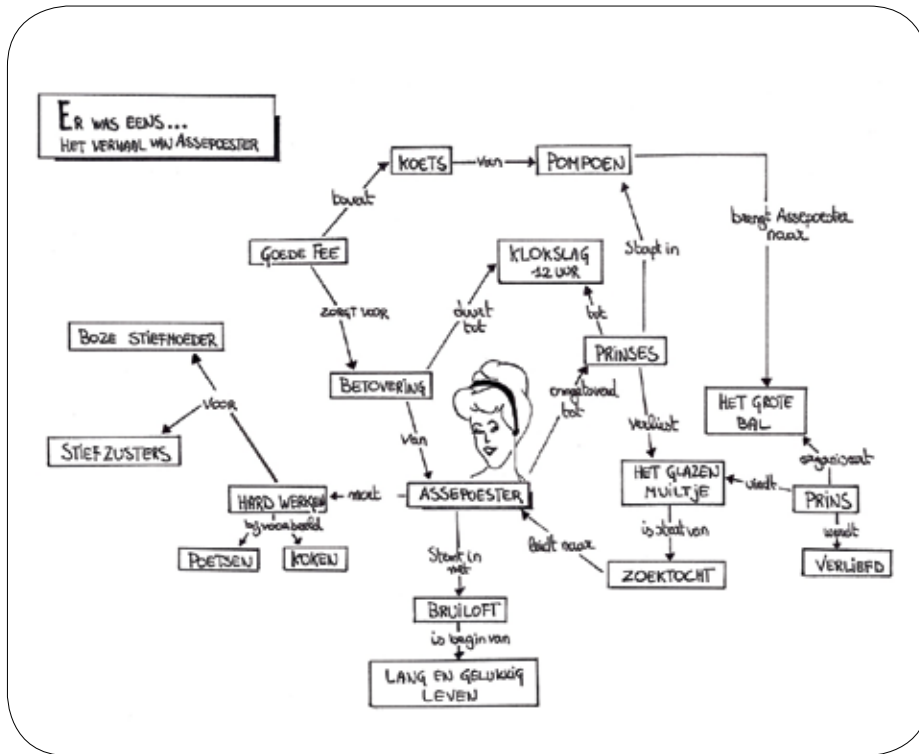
ER WAS EENS...
HET VERHAAL VAN ASSEPOESTER

KOETS
van
POMPOEN
bouwt
GOEDE FEE
brengt Assepoester naar
KLOKSLAG 12 UUR
Staat in
zorgt voor
duurt tot
tot
BOZE STIEFMOEDER
PRINSES
BETOVERING
omgetoverd tot
voor
HET GROTE BAL
verliest
van
STIEFZUSTERS
organiseert
HET GLAZEN MUILTJE
vindt
HARD WERKEN
moet
ASSEPOESTER
PRINS
bijvoorbeeld
is start van
wordt
POETSEN
KOKEN
Staat in met
leidt naar
ZOEKTOCHT
VERLIEFD
BRUILOFT
is begin van
LANG EN GELUKKIG LEVEN